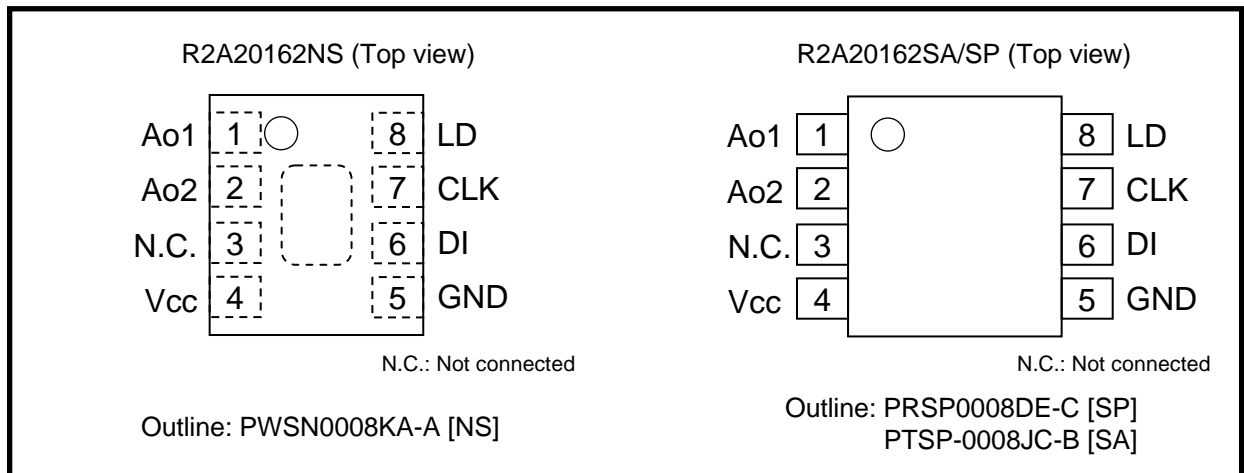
R2A20162NS (Top view)

Ao1 1
Ao2 2
N.C. 3
Vcc 4

8 LD
7 CLK
6 DI
5 GND

N.C.: Not connected

Outline: PWSN0008KA-A [NS]

R2A20162SA/SP (Top view)

Ao1 1
Ao2 2
N.C. 3
Vcc 4

8 LD
7 CLK
6 DI
5 GND

N.C.: Not connected

Outline: PRSP0008DE-C [SP]
PTSP-0008JC-B [SA]